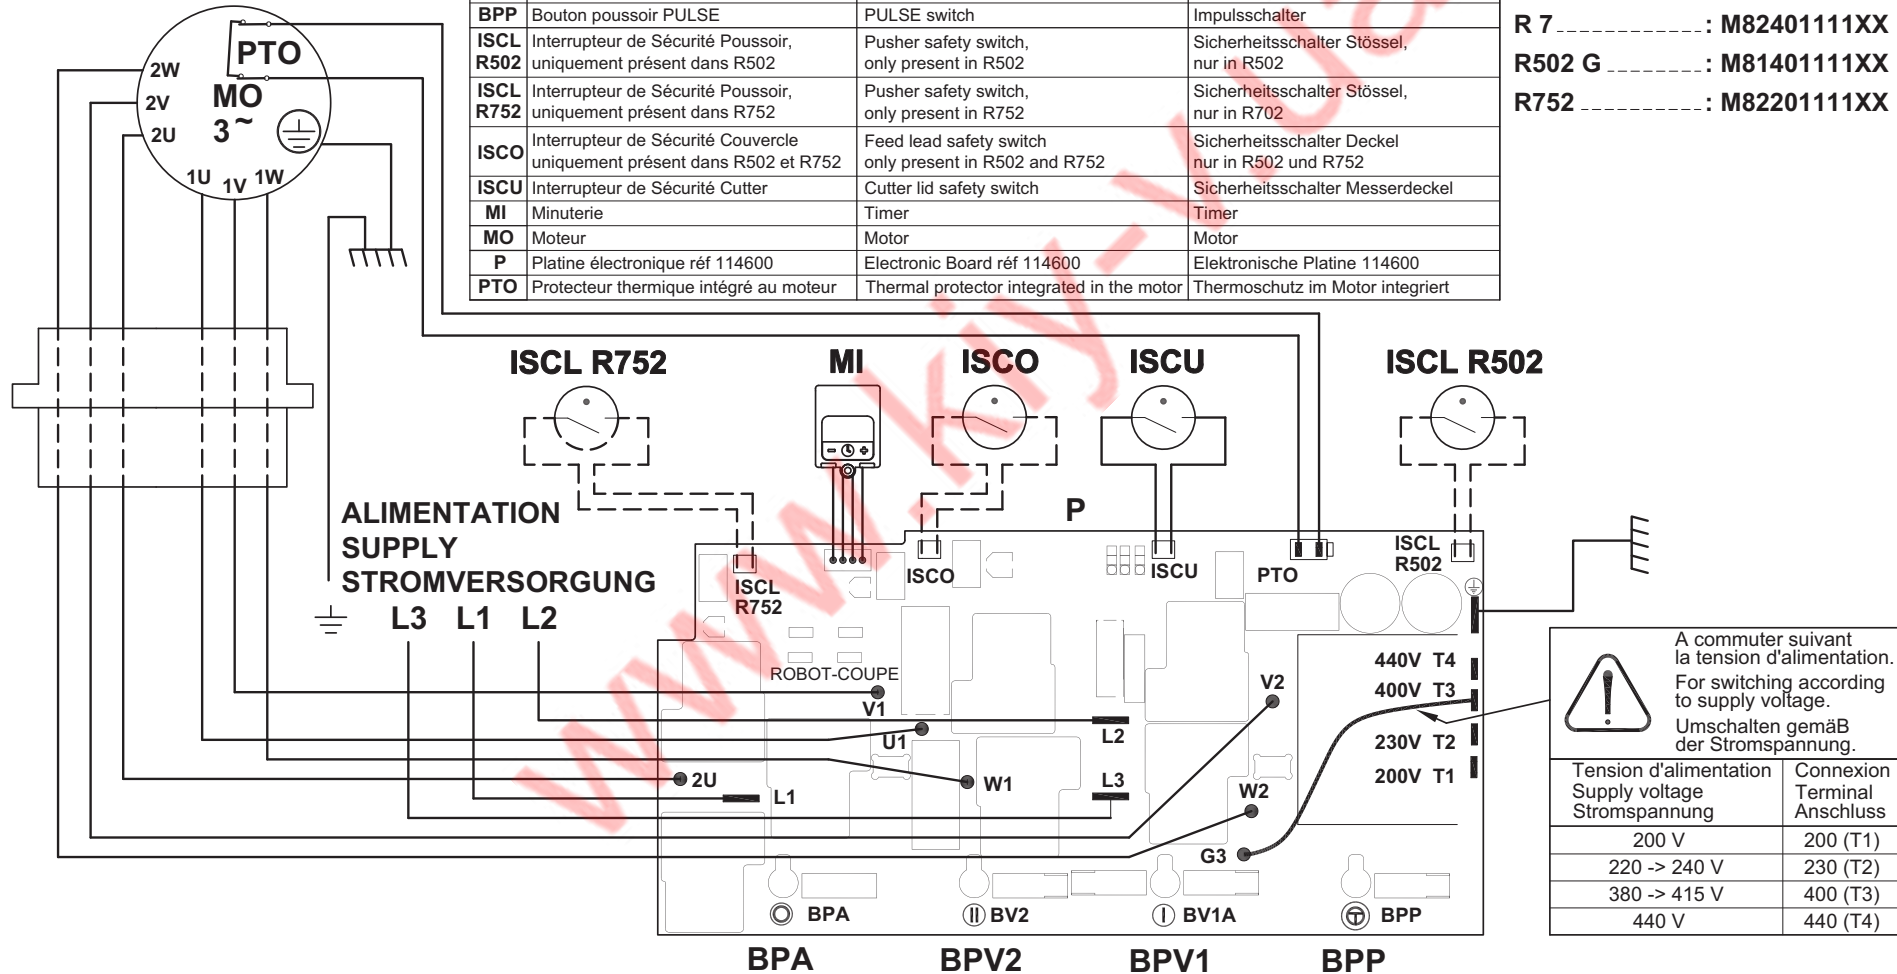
| BPP | Bouton poussoir PULSE | PULSE switch | Impulsschalter |
|---|---|---|---|
| ISCL R502 | Interrupteur de Sécurité Poussoir, uniquement présent dans R502 | Pusher safety switch, only present in R502 | Sicherheitsschalter Stössel, nur in R502 |
| ISCL R752 | Interrupteur de Sécurité Poussoir, uniquement présent dans R752 | Pusher safety switch, only present in R752 | Sicherheitsschalter Stössel, nur in R702 |
| ISCO | Interrupteur de Sécurité Couvercle uniquement présent dans R502 et R752 | Feed lead safety switch only present in R502 and R752 | Sicherheitsschalter Deckel nur in R502 und R752 |
| ISCU | Interrupteur de Sécurité Cutter | Cutter lid safety switch | Sicherheitsschalter Messerdeckel |
| MI | Minuterie | Timer | Timer |
| MO | Moteur | Motor | Motor |
| P | Platine électronique réf 114600 | Electronic Board réf 114600 | Elektronische Platine 114600 |
| PTO | Protecteur thermique intégré au moteur | Thermal protector integrated in the motor | Thermoschutz im Motor integriert |

R 7 : M82401111XX
R502 G : M81401111XX
R752 : M82201111XX

PTO
2W
2V
2U
MO
3~
1U 1V 1W

ISCL R752
MI
ISCO
ISCU
ISCL R502
P

ALIMENTATION
SUPPLY
STROMVERSORGUNG
L3 L1 L2

ISCL R752
ISCO
ISCU
PTO
ISCL R502
ROBOT-COUPE
V1
U1
2U
L1
W1
L2
L3
V2
W2
G3
440V T4
400V T3
230V T2
200V T1
BPA
BV2
BV1A
BPP

A commuter suivant la tension d'alimentation.
For switching according to supply voltage.
Umschalten gemäB der Stromspannung.

| Tension d'alimentation Supply voltage Stromspannung | Connexion Terminal Anschluss |
|---|---|
| 200 V | 200 (T1) |
| 220 -> 240 V | 230 (T2) |
| 380 -> 415 V | 400 (T3) |
| 440 V | 440 (T4) |

BPA BPV2 BPV1 BPP

www.kiy-vu...